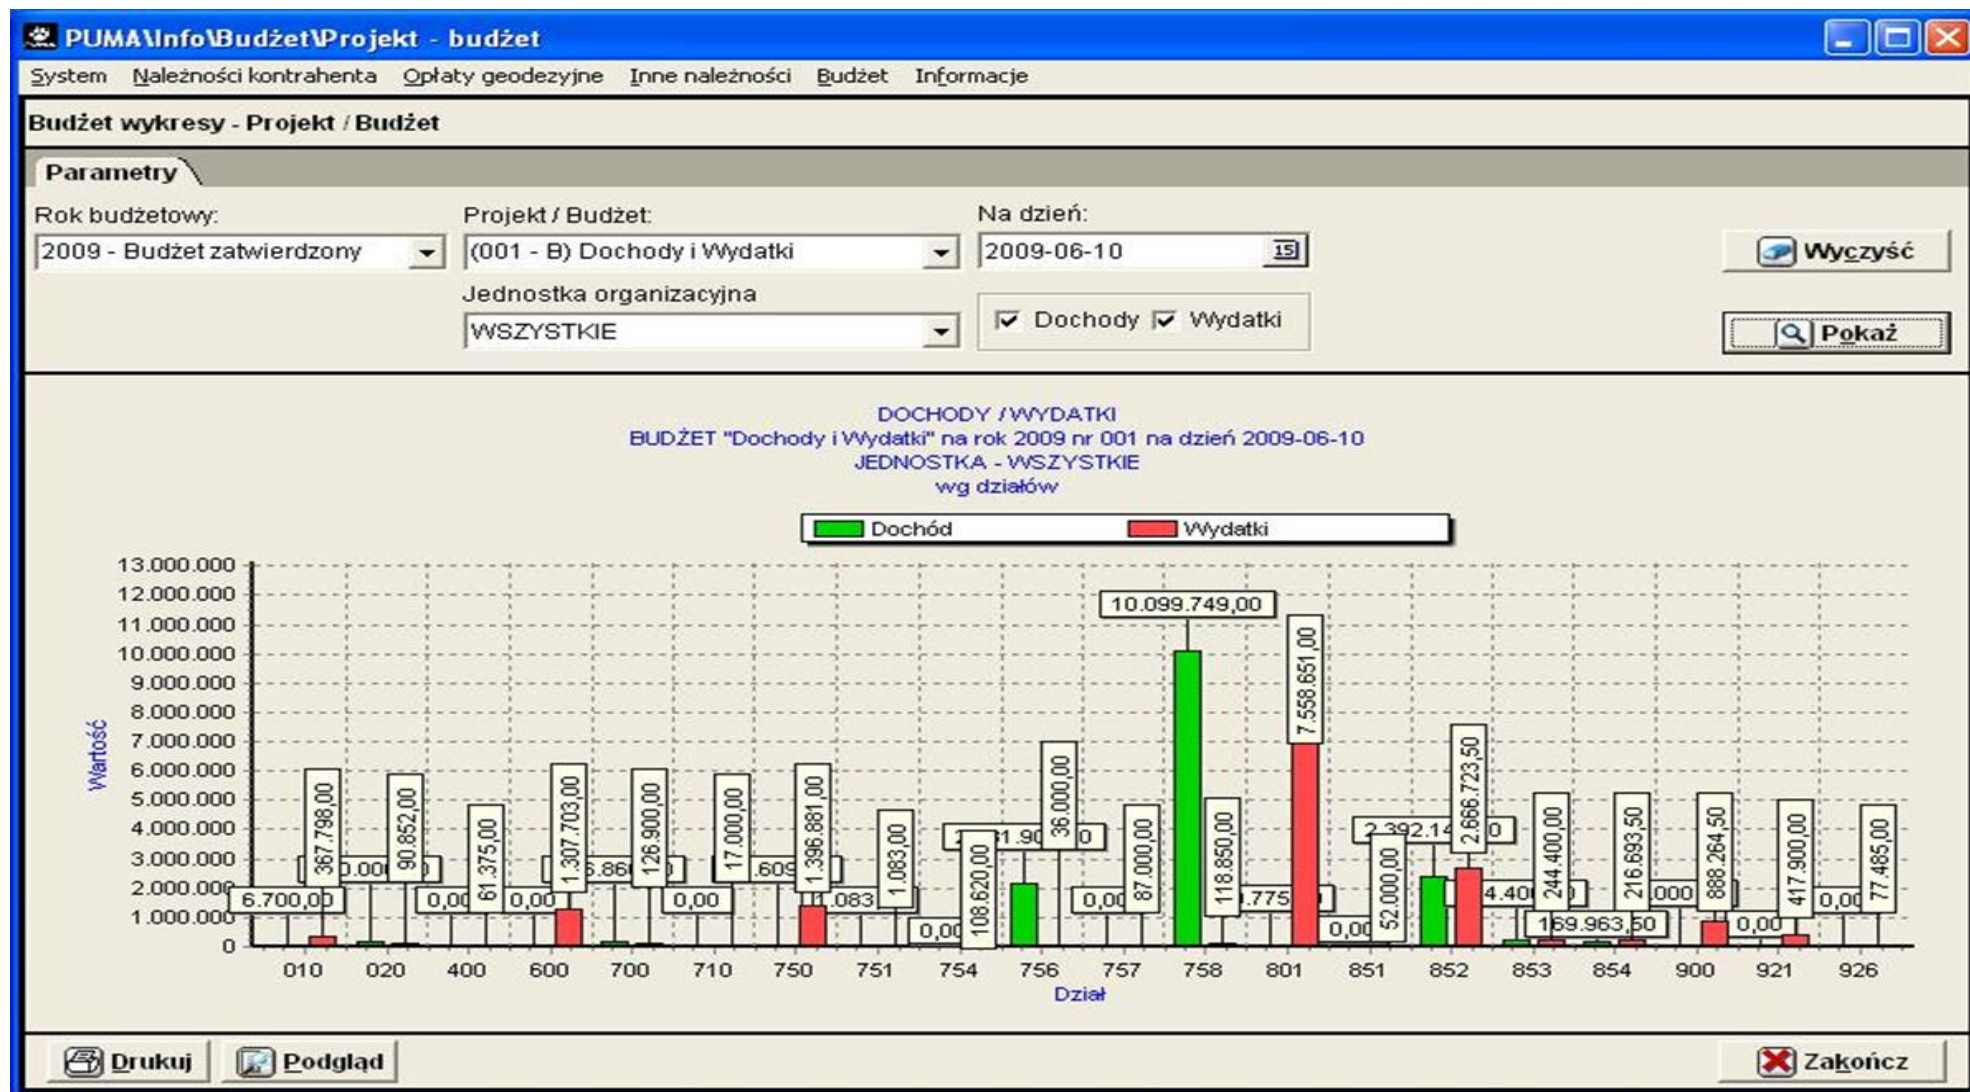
PUMA\Info\Budżet\Projekt - budżet

System Należności kontrahenta Opłaty geodezyjne Inne należności Budżet Informacje

Budżet wykresy - Projekt / Budżet

Parametry

Rok budżetowy:
2009 - Budżet zatwierdzony

Projekt / Budżet:
(001 - B) Dochody i Wydatki

Na dzień:
2009-06-10

Wyczyść

Jednostka organizacyjna
WSZYSTKIE

Dochody Wydatki

Pokaż

DOCHODY / WYDATKI
BUDŻET "Dochody i Wydatki" na rok 2009 nr 001 na dzień 2009-06-10
JEDNOSTKA - WSZYSTKIE
wg działów

Dochód Wydatki

13.000.000
12.000.000
11.000.000
10.000.000
9.000.000
8.000.000
7.000.000
6.000.000
5.000.000
4.000.000
3.000.000
2.000.000
1.000.000
0

Wartość

6.700,00 367.798,00 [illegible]0.00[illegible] 90.852,00 0,00 61.375,00 0,00 1.307.703,00 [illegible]6.86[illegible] 126.900,00 0,00 17.000,00 .609 1.396.881,00 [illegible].083 1.083,00 0,00 108.620,00 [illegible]1.90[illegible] 36.000,00 0,00 87.000,00 10.099.749,00 118.850,00 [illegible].775 7.558.651,00 0,00 52.000,00 2.392.14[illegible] 2.666.723,50 4.40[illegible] 244.400,00 169.963,50 .000 216.693,50 888.264,50 0,00 417.900,00 0,00 77.485,00

010 020 400 600 700 710 750 751 754 756 757 758 801 851 852 853 854 900 921 926

Dział

Drukuj Podgląd Zakończ